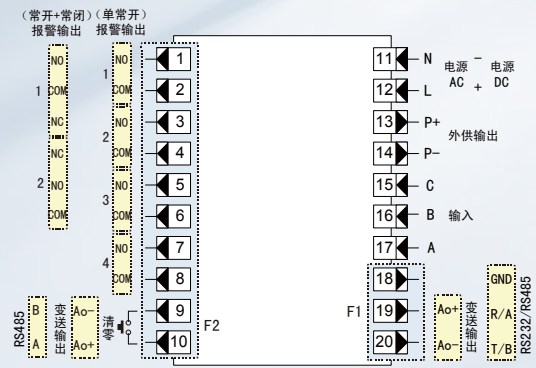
（常开+常闭）（单常开）
报警输出 报警输出

1 NO COM NC
2 NC NO COM

1 NO COM
2 NO COM
3 NO COM
4 NO COM

1
2
3
4
5
6
7
8
9
10

RS485 B A
变送输出 Ao− Ao+
清零
F2

11 N
12 L
电源 AC
− +
电源 DC
13 P+
14 P−
外供输出
15 C
16 B
输入
17 A
18
19
20
F1
Ao+ Ao−
变送输出
GND R/A T/B
RS232/RS485